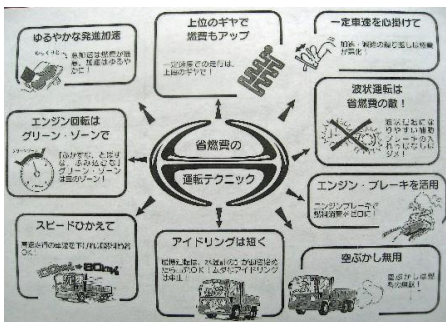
ゆるやかな発進加速

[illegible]

上位のギヤで燃費もアップ

一定速度での走行は上位のギヤで!

一定車速を心掛けて

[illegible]

波状運転は省燃費の敵!

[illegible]

エンジン回転はグリーン・ゾーンで

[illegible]グリーン・ゾーン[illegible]

省燃費の運転テクニック

エンジン・ブレーキを活用

エンジンブレーキで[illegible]

スピードひかえて

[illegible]

100km/h → 80km/h

アイドリングは短く

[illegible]

空ぶかし無用

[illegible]